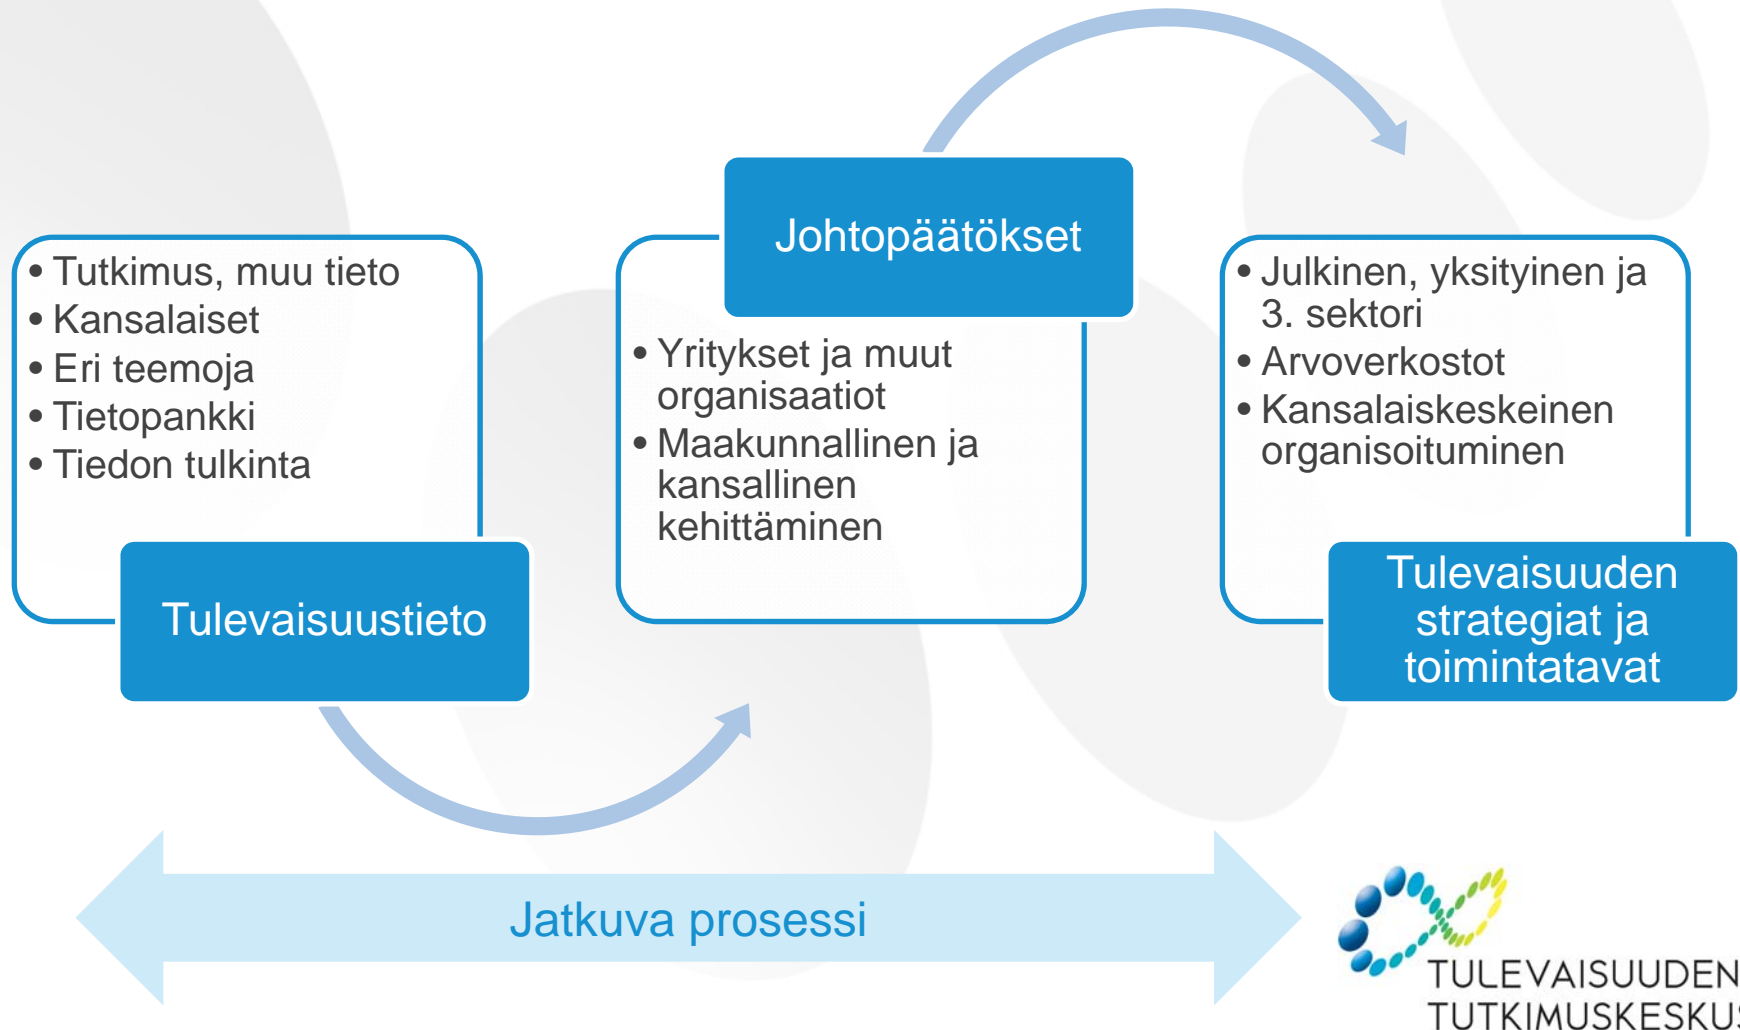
• Tutkimus, muu tieto
• Kansalaiset
• Eri teemoja
• Tietopankki
• Tiedon tulkinta

Tulevaisuustieto

Johtopäätökset

• Yritykset ja muut organisaatiot
• Maakunnallinen ja kansallinen kehittäminen

• Julkinen, yksityinen ja 3. sektori
• Arvoverkostot
• Kansalaiskeskeinen organisoituminen

Tulevaisuuden strategiat ja toimintatavat

Jatkuva prosessi

TULEVAISUUDEN
TUTKIMUSKESKU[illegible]